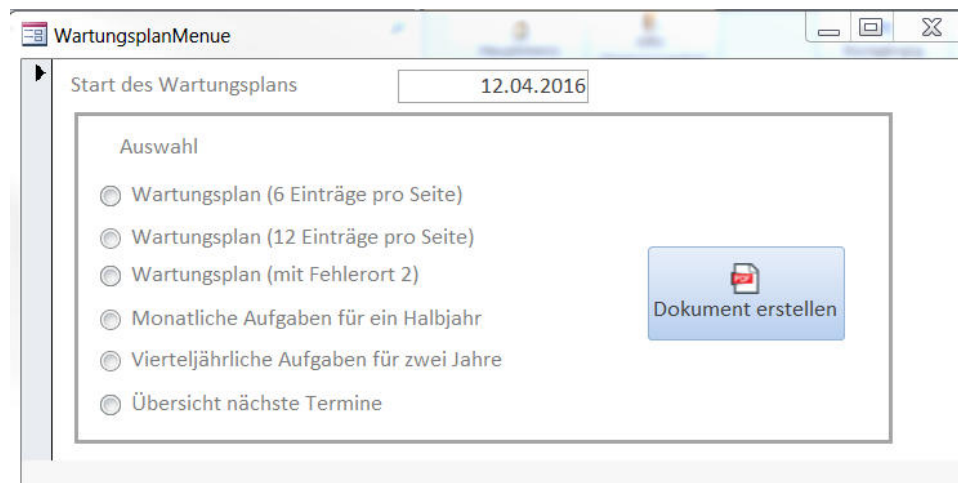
WartungsplanMenue

Start des Wartungsplans 12.04.2016

Auswahl

Wartungsplan (6 Einträge pro Seite)

Wartungsplan (12 Einträge pro Seite)

Wartungsplan (mit Fehlerort 2)

Monatliche Aufgaben für ein Halbjahr

Vierteljährliche Aufgaben für zwei Jahre

Übersicht nächste Termine

PDF

Dokument erstellen